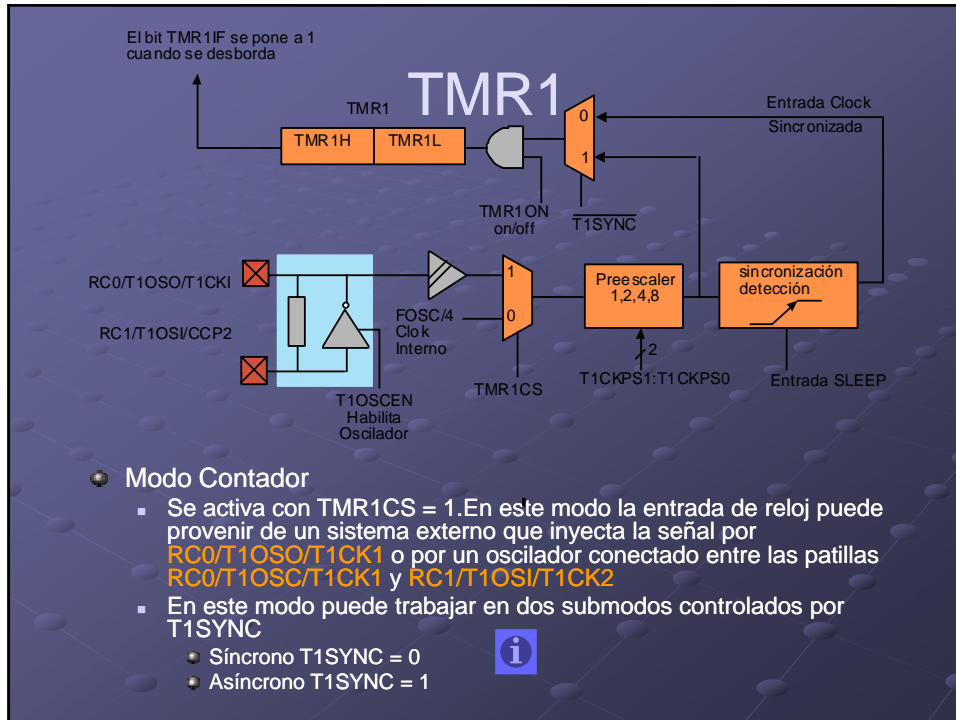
El bit TMR1IF se pone a 1 cuando se desborda

TMR1

TMR1

TMR1H

TMR1L

0

1

Entrada Clock Sincronizada

TMR1ON on/off

$\overline{T1SYNC}$

RC0/T1OSO/T1CKI

RC1/T1OSI/CCP2

1

0

FOSC/4 Clok Interno

Preescaler 1,2,4,8

sincronización detección

2

T1CKPS1:T1CKPS0

TMR1CS

Entrada SLEEP

T1OSCEN Habilita Oscilador

Modo Contador

Se activa con TMR1CS = 1.En este modo la entrada de reloj puede provenir de un sistema externo que inyecta la señal por RC0/T1OSO/T1CK1 o por un oscilador conectado entre las patillas RC0/T1OSC/T1CK1 y RC1/T1OSI/T1CK2

En este modo puede trabajar en dos submodos controlados por T1SYNC

Síncrono T1SYNC = 0

Asíncrono T1SYNC = 1